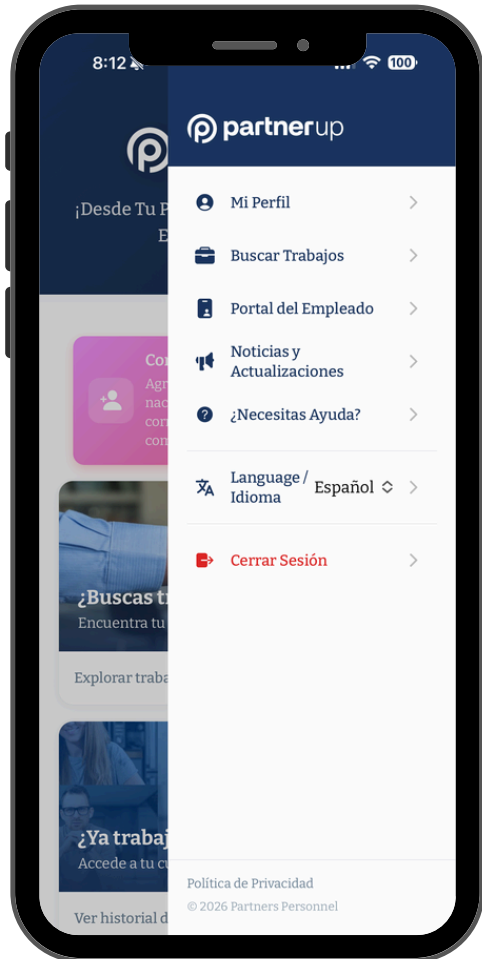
8:12
100

¡Desde Tu P
E

Co
Agr
nac
con
con

¿Buscas tr
Encuentra tu

Explorar traba

¿Ya trabaj
Accede a tu c

Ver historial d

partnerup

Mi Perfil

Buscar Trabajos

Portal del Empleado

Noticias y Actualizaciones

¿Necesitas Ayuda?

Language / Idioma
Español

Cerrar Sesión

Política de Privacidad
© 2026 Partners Personnel